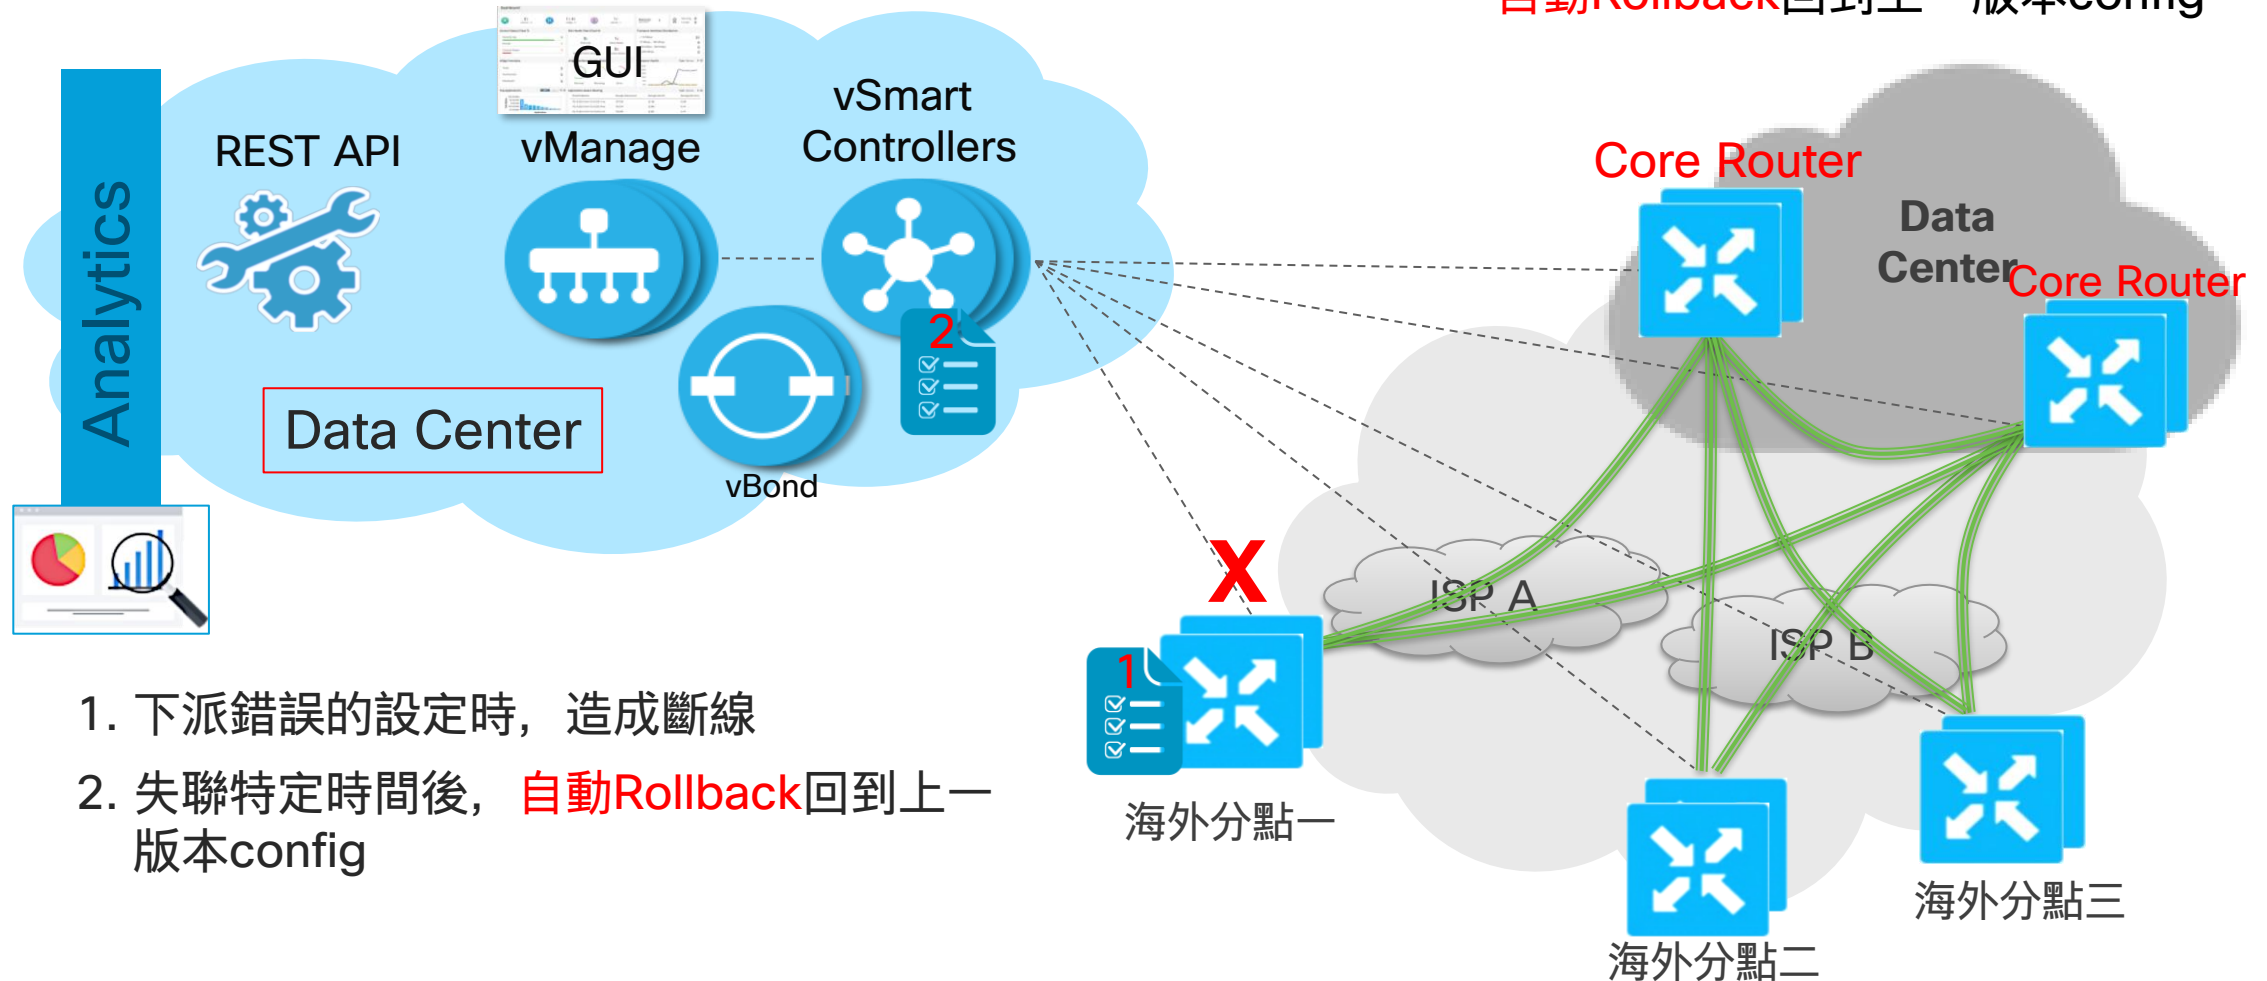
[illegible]Rollback回到上一版本config

GUI

Analytics

REST API

vManage

vSmart Controllers

Data Center

vBond

2

Core Router

Data Center

Core Router

X

ISP A

ISP B

1

海外分點一

海外分點二

海外分點三

1. 下派錯誤的設定時，造成斷線

2. 失聯特定時間後，自動Rollback回到上一版本config